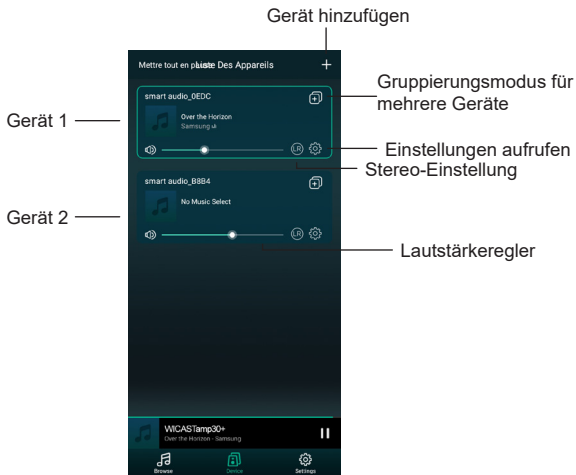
Gerät hinzufügen

Mettre tout en pause Liste Des Appareils +

Gruppierungsmodus für mehrere Geräte

Gerät 1

smart audio_0EDC

Over the Horizon
Samsung

LR

Einstellungen aufrufen

Stereo-Einstellung

smart audio_B8B4

Gerät 2

No Music Select

LR

Lautstärkeregler

WICASTamp30+
Over the Horizon - Samsung

Browse

Device

Settings